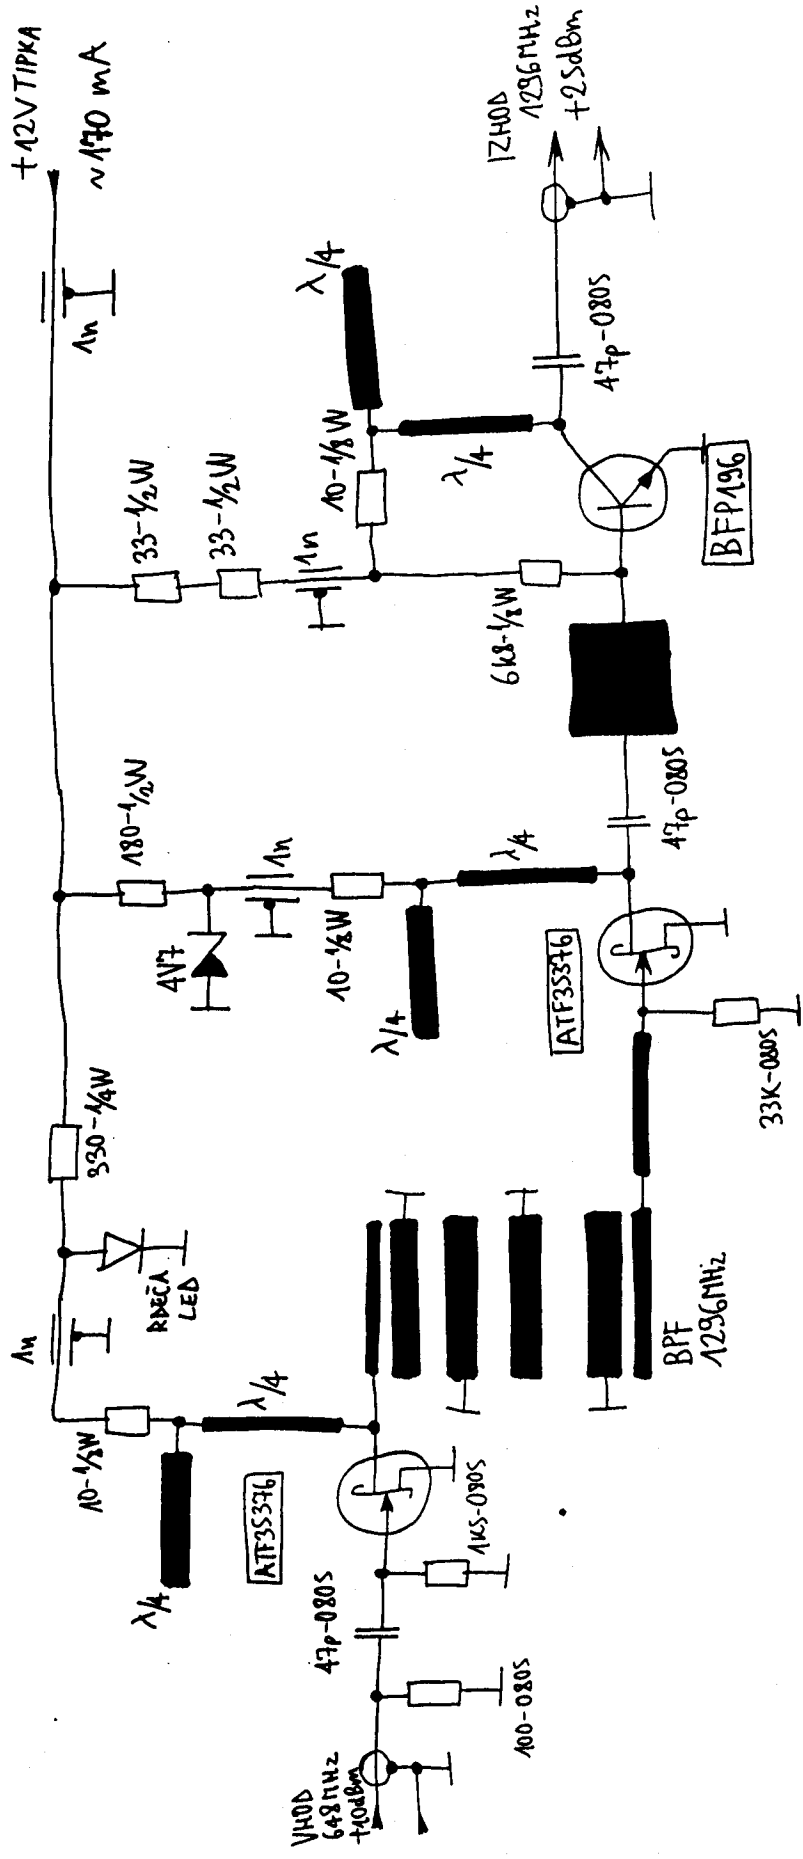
+12V TIPKA
~170 mA
IZHOD
1296MHz
+25dBm
λ/4
1n
47p-0805
10-1/8W
λ/4
33-1/2W
33-1/2W
1n
BFP196
6k8-1/2W
180-1/2W
47p-0805
λ/4
1n
10-1/2W
4V7
λ/4
ATF35376
330-1/4W
33K-0805
RDEČA
LED
1n
λ/4
10-1/2W
BPF
1296MHz
ATF35376
1K5-0805
λ/4
47p-0805
100-0805
VHOD
648MHz
+10dBm